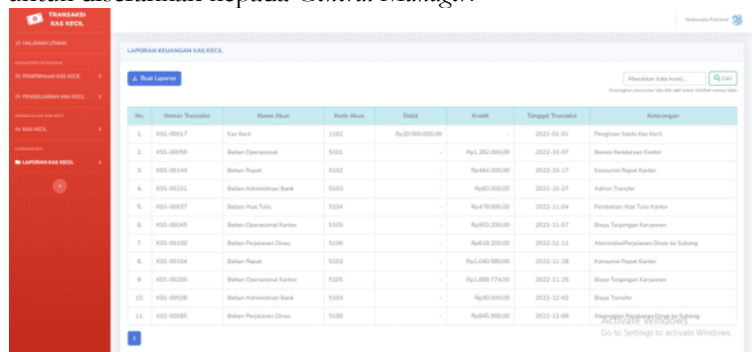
untuk diserahkan kepada General Manager.

TRANSAKSI KAS KECIL

HALAMAN UTAMA

MANAJEMEN KEUANGAN

PENERIMAAN KAS KECIL

PENGELUARAN KAS KECIL

PENGELOLAAN KAS KECIL

KAS KECIL

LAPORAN KAS

LAPORAN KAS KECIL

Rahmatia Fitriani

LAPORAN KEUANGAN KAS KECIL

Buat Laporan

Masukkan kata kunci...

Cari

Keyword pencarian bisa lebih dari satu untuk melihat semua data

| No. | Nomor Transaksi | Nama Akun | Kode Akun | Debit | Kredit | Tanggal Transaksi | Keterangan |
|---|---|---|---|---|---|---|---|
| 1. | KSS-00017 | Kas Kecil | 1102 | Rp.20.000.000,00 | - | 2022-01-01 | Pengisian Saldo Kas Kecil |
| 2. | KSS-00059 | Beban Operasional | 5101 | - | Rp1.282.000,00 | 2022-10-07 | Bensin Kendaraan Kantor |
| 3. | KSS-00144 | Beban Rapat | 5102 | - | Rp464.000,00 | 2022-10-17 | Konsumsi Rapat Kantor |
| 4. | KSS-00231 | Beban Administrasi Bank | 5103 | - | Rp60.000,00 | 2022-10-27 | Admin Transfer |
| 5. | KSS-00037 | Beban Alat Tulis | 5104 | - | Rp478.000,00 | 2022-11-04 | Pembelian Alat Tulis Kantor |
| 6. | KSS-00045 | Beban Operasional Kantor | 5105 | - | Rp953.200,00 | 2022-11-07 | Biaya Tunjangan Karyawan |
| 7. | KSS-00100 | Beban Perjalanan Dinas | 5106 | - | Rp616.200,00 | 2022-11-11 | Akomodasi Perjalanan Dinas ke Subang |
| 8. | KSS-00164 | Beban Rapat | 5102 | - | Rp1.040.580,00 | 2022-11-18 | Konsumsi Rapat Kantor |
| 9. | KSS-00200 | Beban Operasional Kantor | 5105 | - | Rp1.858.774,00 | 2022-11-25 | Biaya Tunjangan Karyawan |
| 10. | KSS-00026 | Beban Administrasi Bank | 5103 | - | Rp30.000,00 | 2022-12-02 | Biaya Transfer |
| 11. | KSS-00085 | Beban Perjalanan Dinas | 5106 | - | Rp845.900,00 | 2022-12-09 | Akomodasi Perjalanan Dinas ke Subang |

1

Activate Windows
Go to Settings to activate Windows.